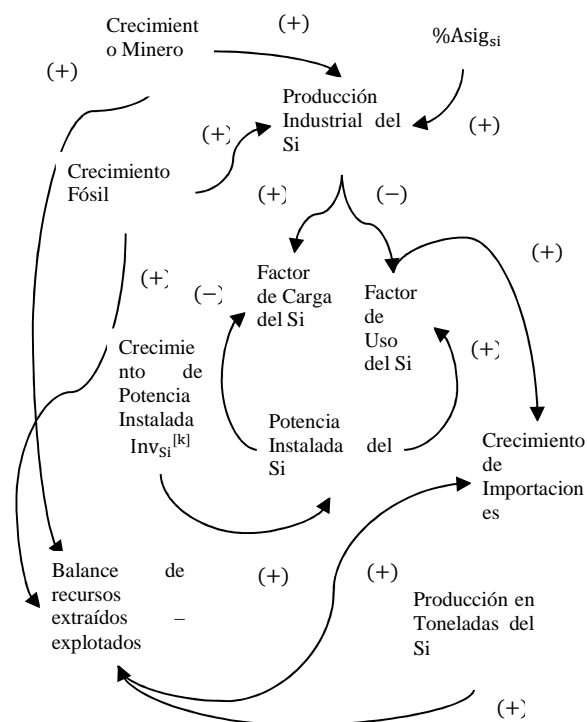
Crecimiento Minero

(+)

%Asig$_{si}$

(+)

Producción Industrial del Si

(+)

(+)

Crecimiento Fósil

(+)

(−)

(+)

(+)

(−)

Factor de Carga del Si

Factor de Uso del Si

Crecimiento de Potencia Instalada Inv$_{Si}$$^{[k]}$

(+)

Potencia Instalada del Si

Crecimiento de Importaciones

Balance de recursos extraídos – explotados

(+)

(+)

Producción en Toneladas del Si

(+)